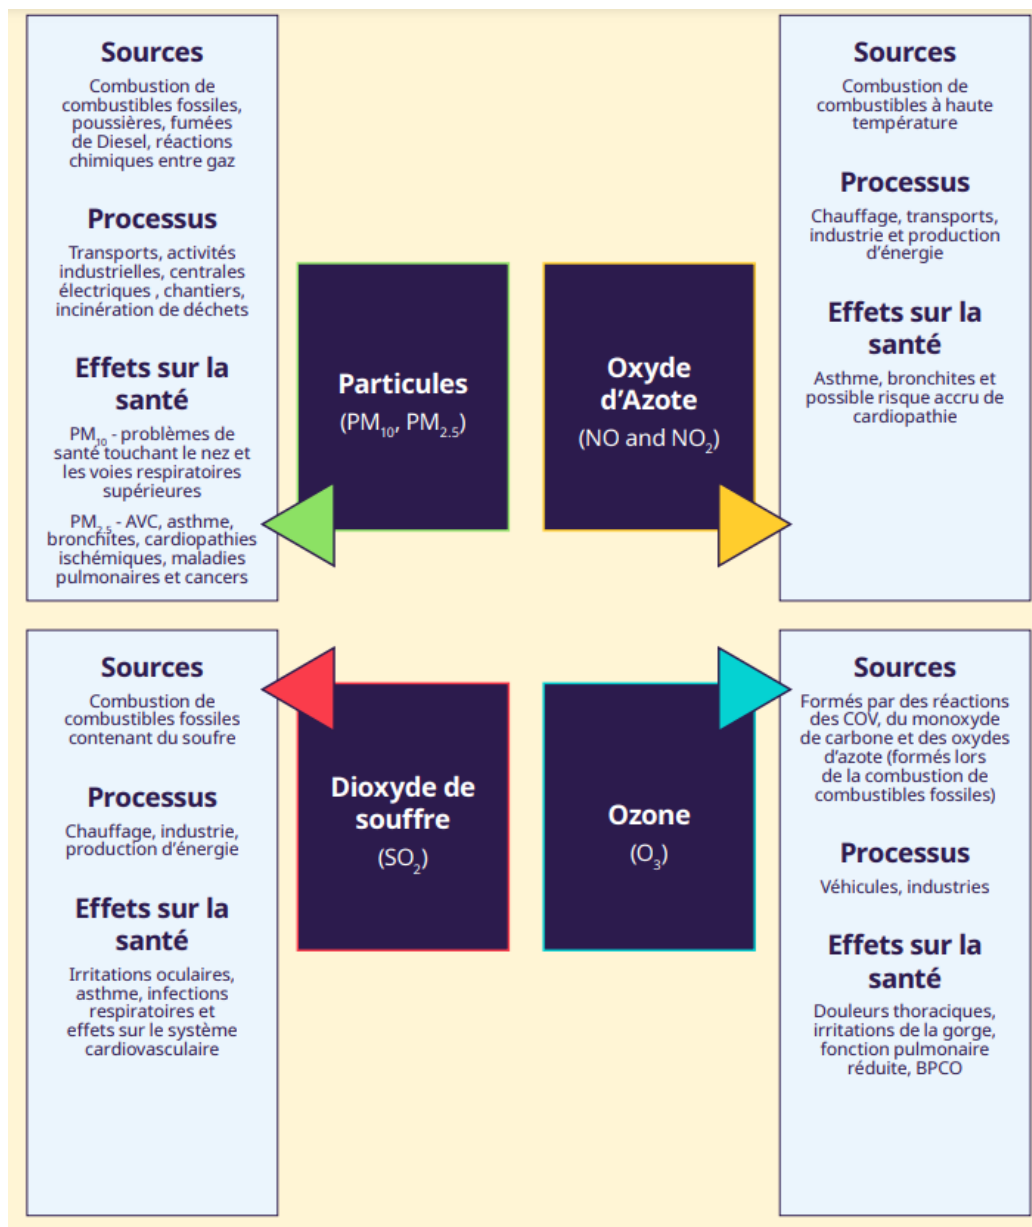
Sources
Combustion de combustibles fossiles, poussières, fumées de Diesel, réactions chimiques entre gaz

Processus
Transports, activités industrielles, centrales électriques , chantiers, incinération de déchets

Effets sur la santé
$PM_{10}$ - problèmes de santé touchant le nez et les voies respiratoires supérieures

$PM_{2.5}$ - AVC, asthme, bronchites, cardiopathies ischémiques, maladies pulmonaires et cancers

Particules
($PM_{10}$, $PM_{2.5}$)

Oxyde d'Azote
(NO and $NO_2$)

Sources
Combustion de combustibles à haute température

Processus
Chauffage, transports, industrie et production d'énergie

Effets sur la santé
Asthme, bronchites et possible risque accru de cardiopathie

Sources
Combustion de combustibles fossiles contenant du soufre

Processus
Chauffage, industrie, production d'énergie

Effets sur la santé
Irritations oculaires, asthme, infections respiratoires et effets sur le système cardiovasculaire

Dioxyde de souffre
($SO_2$)

Ozone
($O_3$)

Sources
Formés par des réactions des COV, du monoxyde de carbone et des oxydes d'azote (formés lors de la combustion de combustibles fossiles)

Processus
Véhicules, industries

Effets sur la santé
Douleurs thoraciques, irritations de la gorge, fonction pulmonaire réduite, BPCO